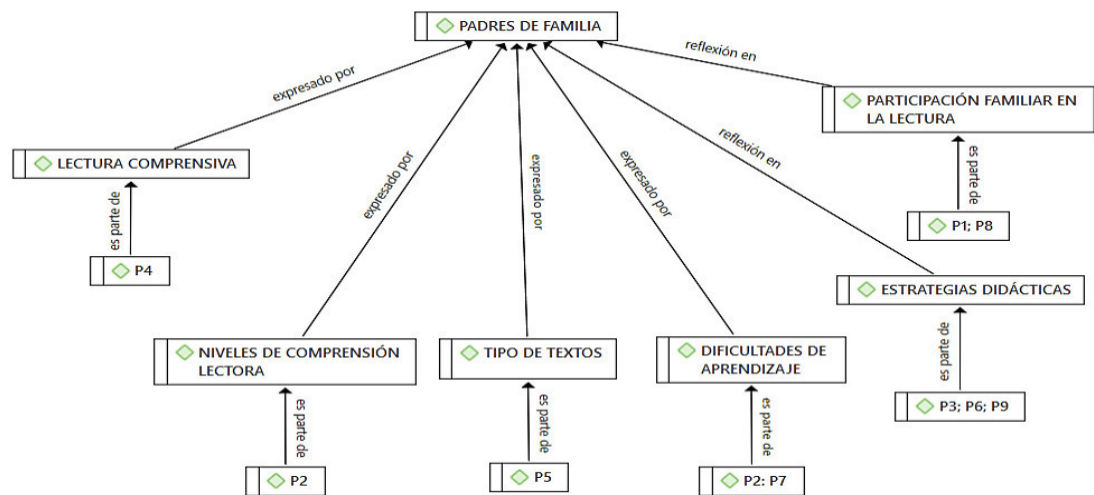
PADRES DE FAMILIA

expresado por

reflexión en

PARTICIPACIÓN FAMILIAR EN LA LECTURA

LECTURA COMPRENSIVA

expresado por

expresado por

expresado por

reflexión en

es parte de

es parte de

P1; P8

P4

ESTRATEGIAS DIDÁCTICAS

es parte de

NIVELES DE COMPRENSIÓN LECTORA

TIPO DE TEXTOS

DIFICULTADES DE APRENDIZAJE

P3; P6; P9

es parte de

es parte de

es parte de

P2

P5

P2: P7